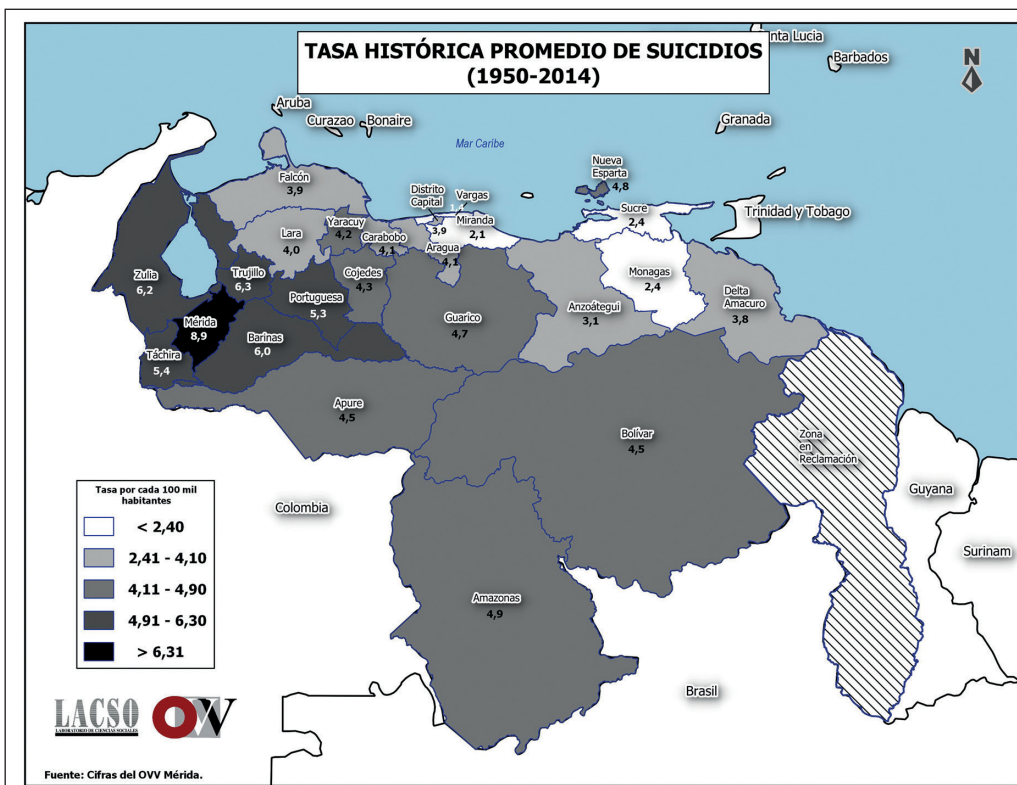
TASA HISTÓRICA PROMEDIO DE SUICIDIOS
(1950-2014)

nta Lucia
Barbados
N
Aruba
Curazao
Bonaire
Granada
Mar Caribe
Nueva Esparta
4,8
Falcón
3,9
Distrito Capital
3,9
Vargas
1,4
Miranda
2,1
Sucre
2,4
Trinidad y Tobago
Yaracuy
4,2
Carabobo
4,1
Lara
4,0
Aragua
4,1
Zulia
6,2
Trujillo
6,3
Cojedes
4,3
Monagas
2,4
Portuguesa
5,3
Anzoátegui
3,1
Delta Amacuro
3,8
Mérida
8,9
Guarico
4,7
Barinas
6,0
Táchira
5,4
Apure
4,5
Bolívar
4,5
Zona en Reclamación
Guyana
Colombia
Surinam
Amazonas
4,9
Brasil

Tasa por cada 100 mil habitantes
< 2,40
2,41 - 4,10
4,11 - 4,90
4,91 - 6,30
> 6,31

LACSO
LABORATORIO DE CIENCIAS SOCIALES
OVV

Fuente: Cifras del OVV Mérida.